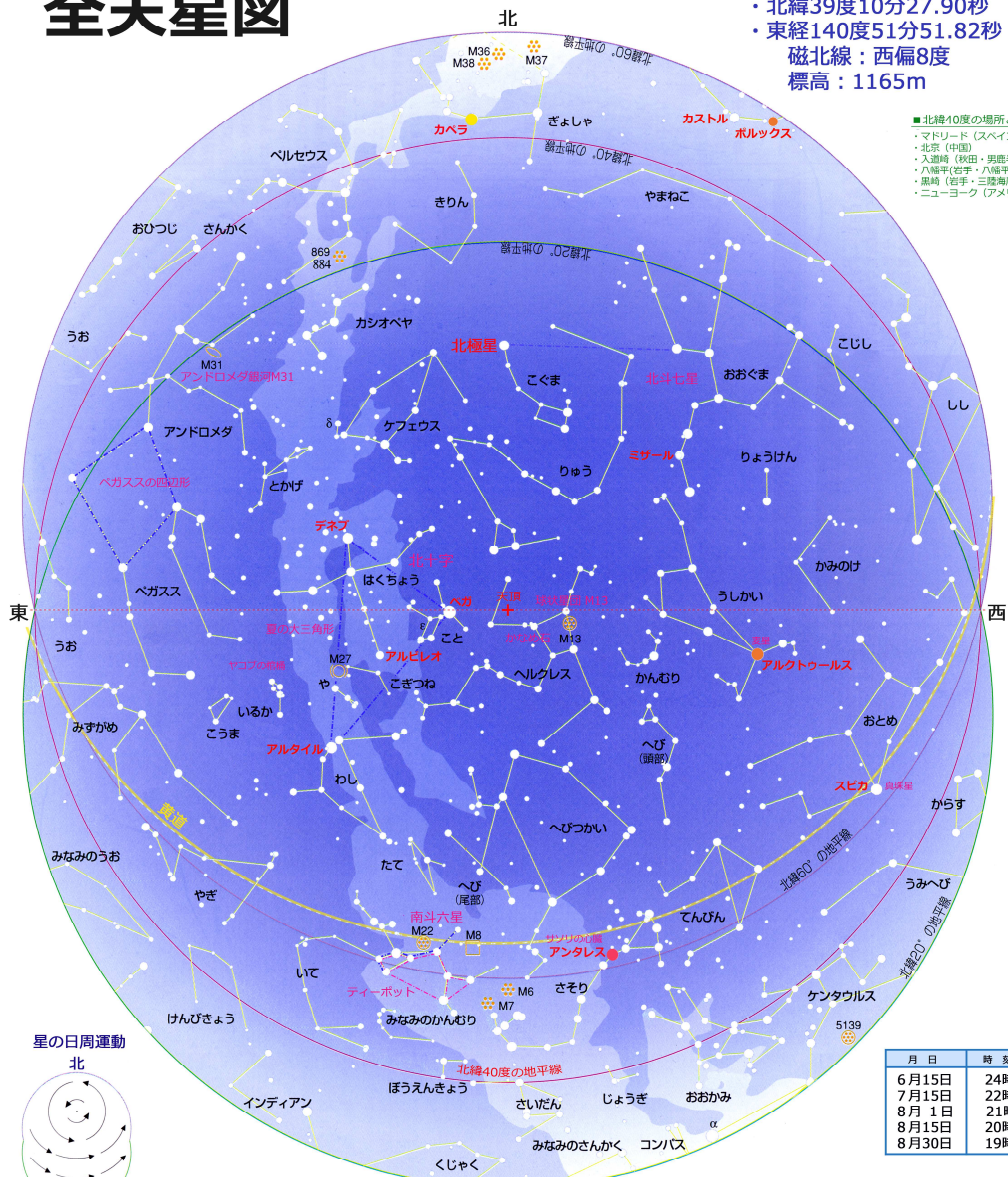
全天星図

・北緯39度10分27.90秒
・東経140度51分51.82秒
磁北線：西偏8度
標高：1165m

■北緯40度の場所
・マドリード（スペイ
・北京（中国）
・入道崎（秋田・男鹿
・八幡平（岩手・八幡平
・黒崎（岩手・三陸海
・ニューヨーク（アメ

北
北緯60°の地平線
M36
M38
M37
カペラ
ぎょしゃ
カストル
ポルックス
北緯40°の地平線
ペルセウス
きりん
やまねこ
おひつじ
さんかく
869
884
北緯20°の地平線
うお
カシオペヤ
北極星
こじし
M31
アンドロメダ銀河M31
こぐま
北斗七星
おおぐま
しし
アンドロメダ
δ
ケフェウス
ペガススの四辺形
りゅう
ミザール
りょうけん
とかげ
デネブ
北十字
かみのけ
ペガスス
はくちょう
東
ベガ
天頂
球状星団M13
うしかい
西
うお
夏の大三角形
ε
こと
M13
ヤコブの杖
M27
アルビレオ
ヘルクレス
アルクトゥールス
や
こぎつね
かんむり
いるか
みずがめ
こうま
アルタイル
へび
（頭部）
おとめ
わし
黄道
スピカ
からす
へびつかい
みなみのうお
北緯60°の地平線
たて
うみへび
へび
（尾部）
やぎ
てんびん
北緯20°の地平線
南斗六星
M22
M8
サソリの心臓
アンタレス
いて
M6
さそり
ティーポット
M7
ケンタウルス
けんびきょう
みなみのかんむり
5139
星の日周運動
北
北緯40度の地平線
ぼうえんきょう
インディアン
さいだん
じょうぎ
おおかみ
α
みなみのさんかく
コンパス
くじゃく

| 月 日 | 時 刻 |
|---|---|
| 6月15日 | 24時 |
| 7月15日 | 22時 |
| 8月 1日 | 21時 |
| 8月15日 | 20時 |
| 8月30日 | 19時 |